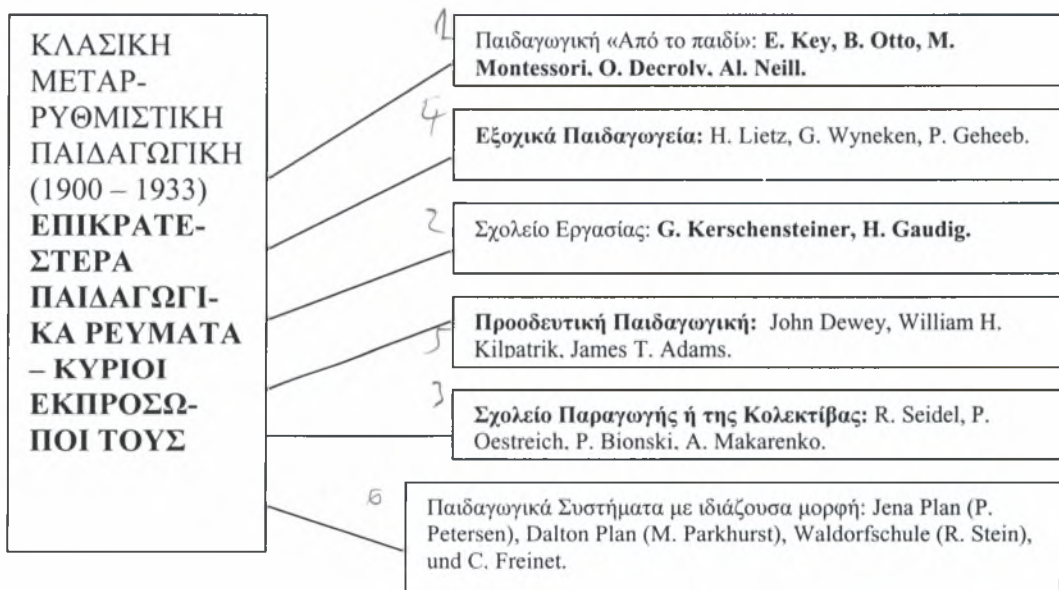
ΚΛΑΣΙΚΗ ΜΕΤΑΡΡΥΘΜΙΣΤΙΚΗ ΠΑΙΔΑΓΩΓΙΚΗ (1900 – 1933) **ΕΠΙΚΡΑΤΕΣΤΕΡΑ ΠΑΙΔΑΓΩΓΙΚΑ ΡΕΥΜΑΤΑ – ΚΥΡΙΟΙ ΕΚΠΡΟΣΩΠΟΙ ΤΟΥΣ**

1

Παιδαγωγική «Από το παιδί»: **E. Key, B. Otto, M. Montessori, O. Decroly, Al. Neill.**

4

**Εξοχικά Παιδαγωγεία:** H. Lietz, G. Wyneken, P. Geheeb.

2

Σχολείο Εργασίας: **G. Kerschensteiner, H. Gaudig.**

5

**Προοδευτική Παιδαγωγική:** John Dewey, William H. Kilpatrik, James T. Adams.

3

**Σχολείο Παραγωγής ή της Κολεκτίβας:** R. Seidel, P. Oestreich, P. Bionski, A. Makarenko.

6

Παιδαγωγικά Συστήματα με ιδιάζουσα μορφή: Jena Plan (P. Petersen), Dalton Plan (M. Parkhurst), Waldorfschule (R. Stein), und C. Freinet.